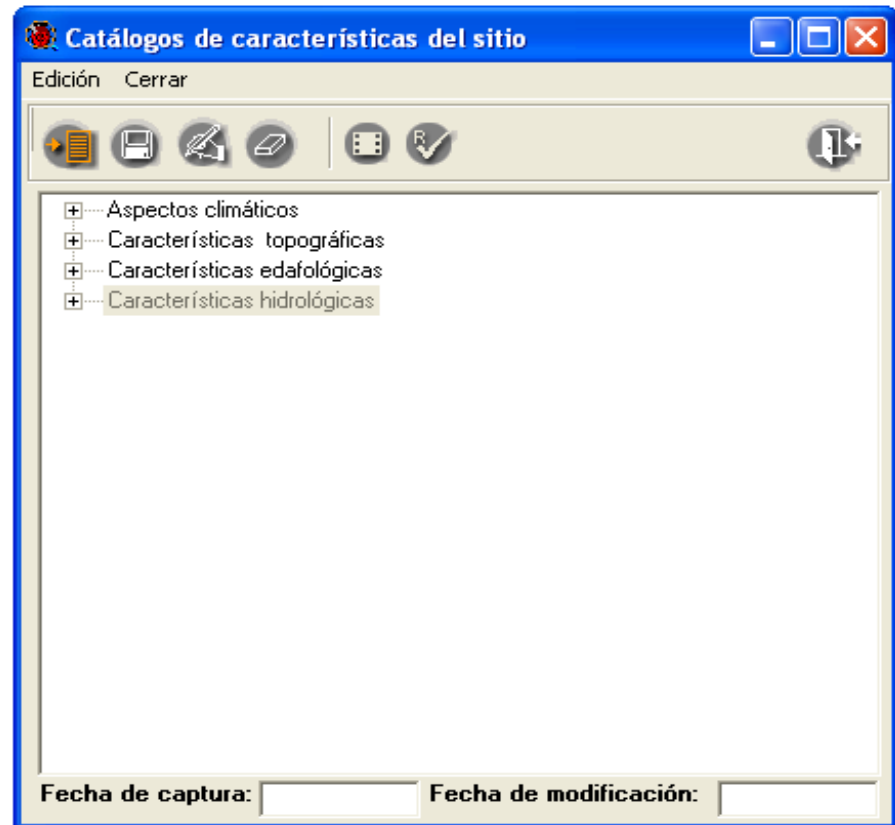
Catálogos de características del sitio

Edición Cerrar

Aspectos climáticos
Características topográficas
Características edafológicas
Características hidrológicas

Fecha de captura:
Fecha de modificación: